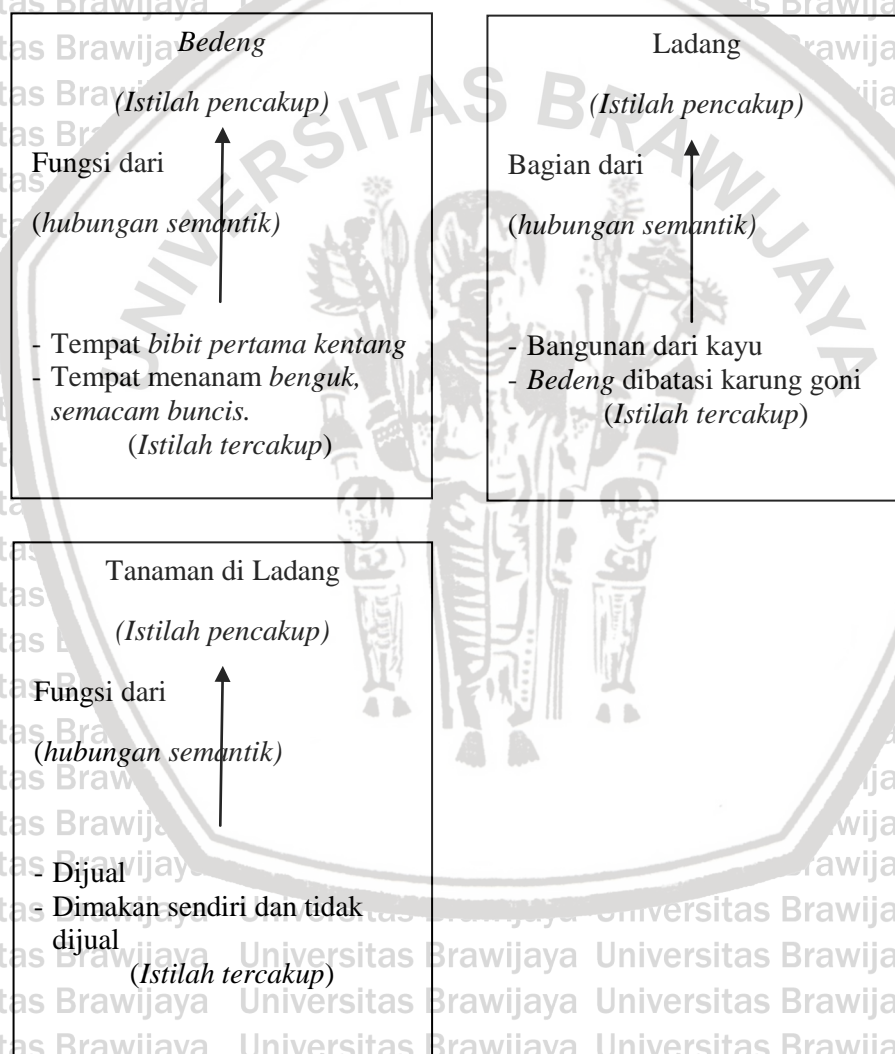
Bedeng

(Istilah pencakup)

Fungsi dari

(hubungan semantik)

- Tempat bibit pertama kentang
- Tempat menanam benguk, semacam buncis.

(Istilah tercakup)

Ladang

(Istilah pencakup)

Bagian dari

(hubungan semantik)

- Bangunan dari kayu
- Bedeng dibatasi karung goni

(Istilah tercakup)

Tanaman di Ladang

(Istilah pencakup)

Fungsi dari

(hubungan semantik)

- Dijual
- Dimakan sendiri dan tidak dijual

(Istilah tercakup)